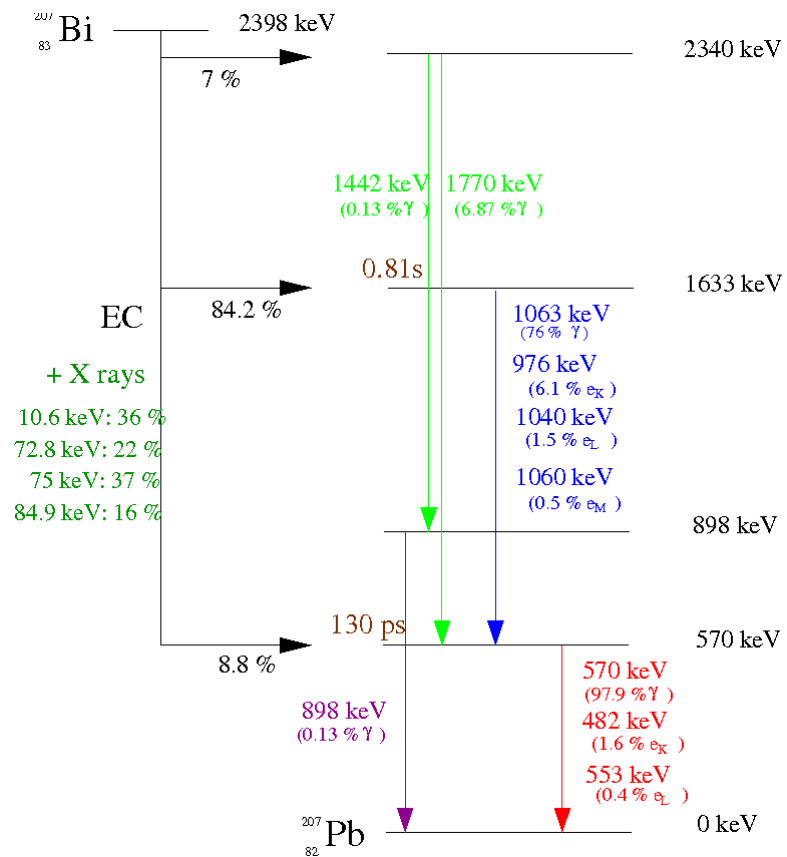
$^{207}_{83}$Bi 2398 keV

7 %

2340 keV

1442 keV (0.13 %γ)

1770 keV (6.87 %γ)

0.81s

1633 keV

84.2 %

EC

+ X rays

10.6 keV: 36 %

72.8 keV: 22 %

75 keV: 37 %

84.9 keV: 16 %

1063 keV (76 % γ)

976 keV (6.1 % $e_K$)

1040 keV (1.5 % $e_L$)

1060 keV (0.5 % $e_M$)

898 keV

130 ps

570 keV

8.8 %

570 keV (97.9 %γ)

482 keV (1.6 % $e_K$)

553 keV (0.4 % $e_L$)

898 keV (0.13 %γ)

$^{207}_{82}$Pb

0 keV